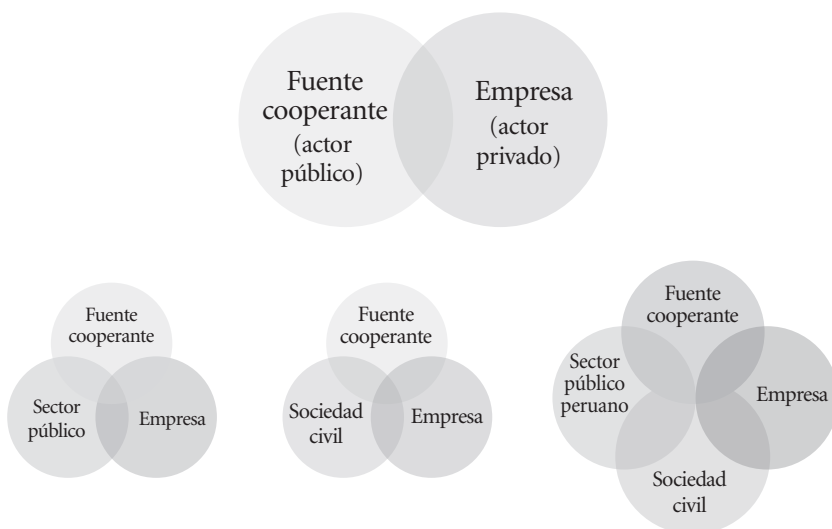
Fuente cooperante (actor público)

Empresa (actor privado)

Fuente cooperante

Sector público

Empresa

Fuente cooperante

Sociedad civil

Empresa

Fuente cooperante

Sector público peruano

Empresa

Sociedad civil